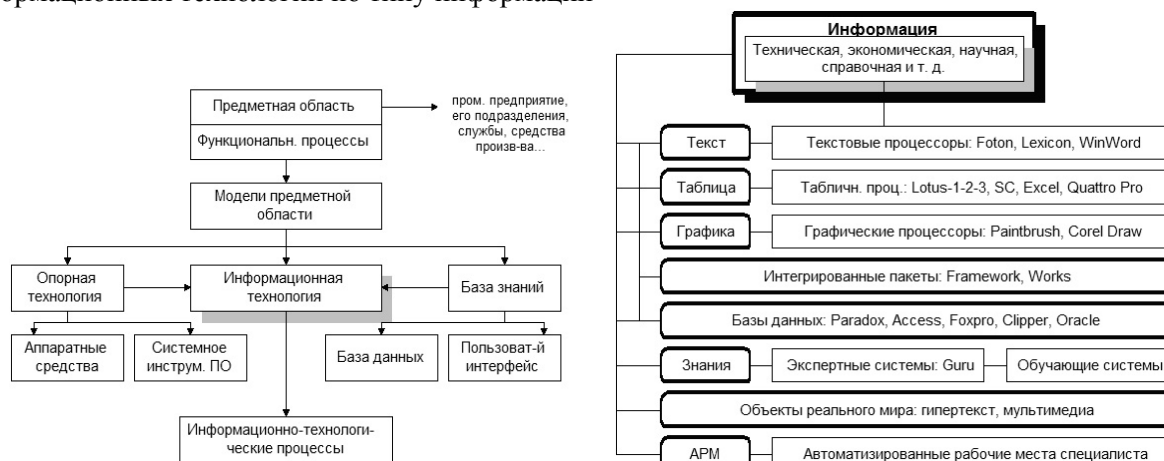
формационные технологии по типу информации

Предметная область

Функциональн. процессы

пром. предприятие, его подразделения, службы, средства произв-ва...

Модели предметной области

Опорная технология

Информационная технология

База знаний

Аппаратные средства

Системное инструм. ПО

База данных

Пользоват-й интерфейс

Информационно-технологические процессы

Информация

Техническая, экономическая, научная, справочная и т. д.

Текст

Текстовые процессоры: Foton, Lexicon, WinWord

Таблица

Табличн. проц.: Lotus-1-2-3, SC, Excel, Quattro Pro

Графика

Графические процессоры: Paintbrush, Corel Draw

Интегрированные пакеты: Framework, Works

Базы данных: Paradox, Access, Foxpro, Clipper, Oracle

Знания

Экспертные системы: Guru

Обучающие системы

Объекты реального мира: гипертекст, мультимедиа

АРМ

Автоматизированные рабочие места специалиста